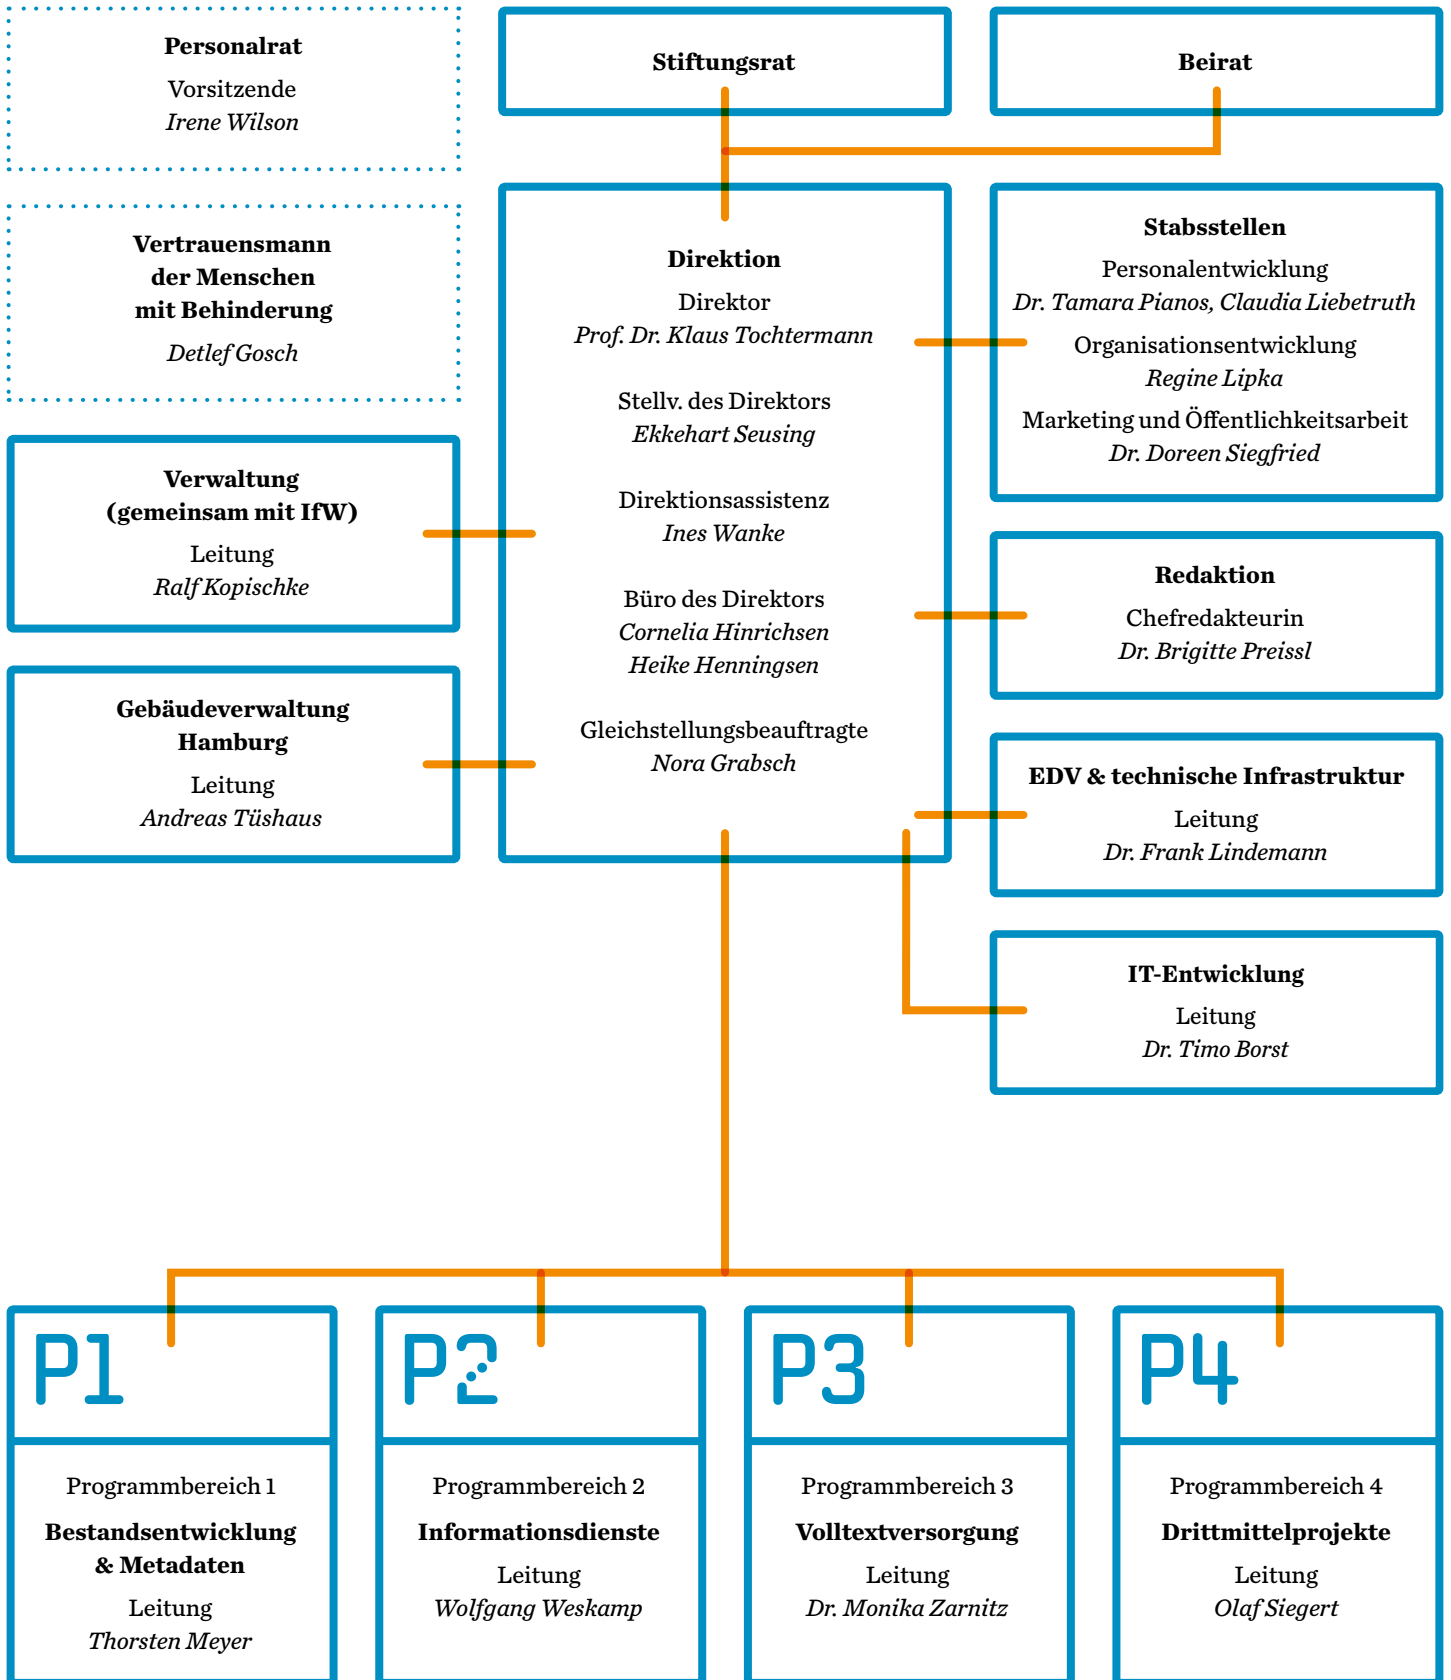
Personalrat
Vorsitzende
*Irene Wilson*

Stiftungsrat

Beirat

Vertrauensmann der Menschen mit Behinderung
*Detlef Gosch*

Direktion
Direktor
*Prof. Dr. Klaus Tochtermann*

Stellv. des Direktors
*Ekkehart Seusing*

Direktionsassistenz
*Ines Wanke*

Büro des Direktors
*Cornelia Hinrichsen*
*Heike Henningsen*

Gleichstellungsbeauftragte
*Nora Grabsch*

Stabsstellen
Personalentwicklung
*Dr. Tamara Pianos, Claudia Liebetruth*
Organisationsentwicklung
*Regine Lipka*
Marketing und Öffentlichkeitsarbeit
*Dr. Doreen Siegfried*

Verwaltung (gemeinsam mit IfW)
Leitung
*Ralf Kopischke*

Redaktion
Chefredakteurin
*Dr. Brigitte Preissl*

Gebäudeverwaltung Hamburg
Leitung
*Andreas Tüshaus*

EDV & technische Infrastruktur
Leitung
*Dr. Frank Lindemann*

IT-Entwicklung
Leitung
*Dr. Timo Borst*

P1
Programmbereich 1
Bestandsentwicklung & Metadaten
Leitung
*Thorsten Meyer*

P2
Programmbereich 2
Informationsdienste
Leitung
*Wolfgang Weskamp*

P3
Programmbereich 3
Volltextversorgung
Leitung
*Dr. Monika Zarnitz*

P4
Programmbereich 4
Drittmittelprojekte
Leitung
*Olaf Siegert*